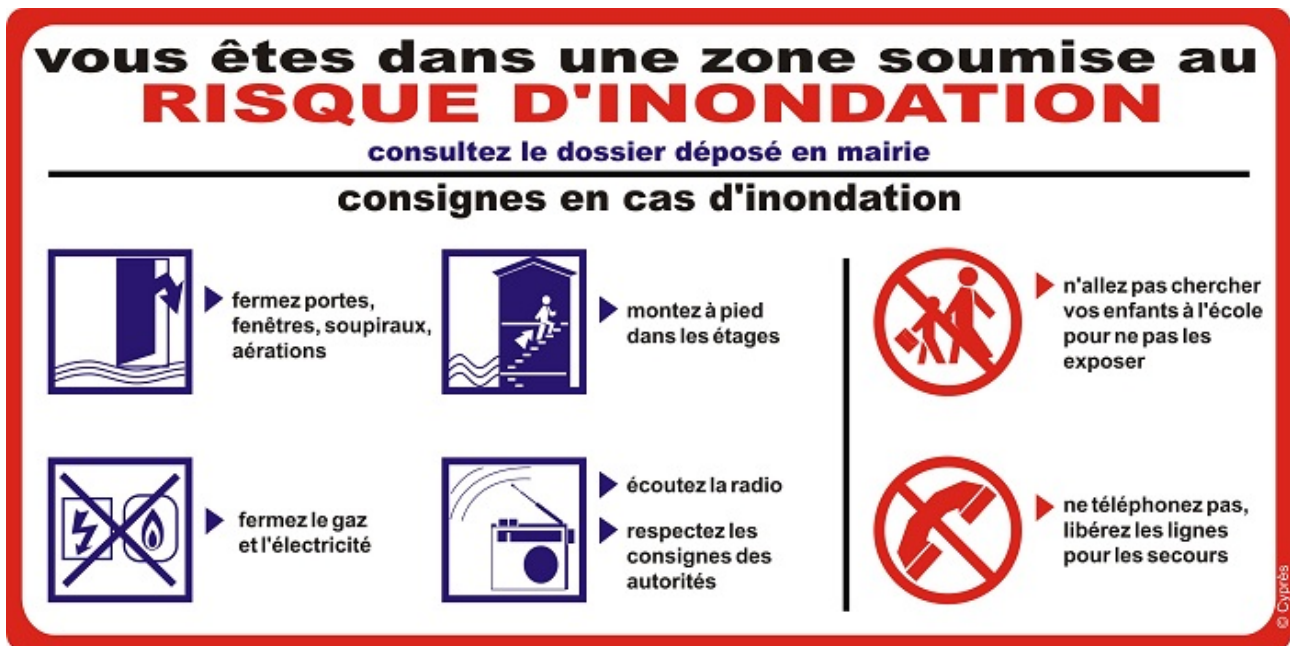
vous êtes dans une zone soumise au
RISQUE D'INONDATION
consultez le dossier déposé en mairie

consignes en cas d'inondation

fermez portes, fenêtres, soupiraux, aérations

montez à pied dans les étages

n'allez pas chercher vos enfants à l'école pour ne pas les exposer

fermez le gaz et l'électricité

écoutez la radio

respectez les consignes des autorités

ne téléphonez pas, libérez les lignes pour les secours

© Cyprès